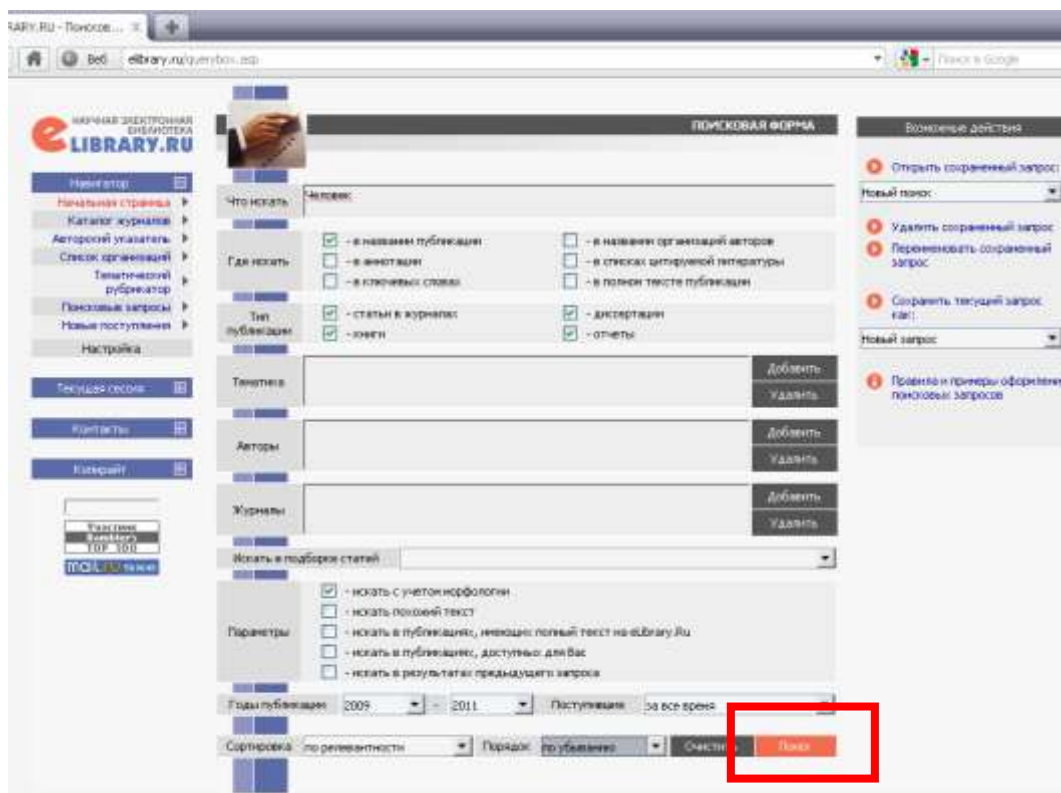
ARY.RU - Поисков... ×

Веб elibrary.ru/querybox.asp

Поиск в Google

НАУЧНАЯ ЭЛЕКТРОННАЯ БИБЛИОТЕКА
LIBRARY.RU

Навигатор
Начальная страница
Каталог журналов
Авторский указатель
Список организаций
Тематический рубрикатор
Поисковые запросы
Новые поступления
Настройка

Текущая сессия

Контакты

Копирайт

Участник Rambler's TOP 100

ПОИСКОВАЯ ФОРМА

Что искать: Человек

Где искать
- в названии публикации
- в аннотации
- в ключевых словах
- в названии организаций авторов
- в списках цитируемой литературы
- в полном тексте публикации

Тип публикации
- статьи в журналах
- книги
- диссертации
- отчеты

Тематика
Добавить
Удалить

Авторы
Добавить
Удалить

Журналы
Добавить
Удалить

Искать в подборке статей

Параметры
- искать с учетом морфологии
- искать похожий текст
- искать в публикациях, имеющих полный текст на eLibrary.Ru
- искать в публикациях, доступных для Вас
- искать в результатах предыдущего запроса

Годы публикации 2009 - 2011 Поступившие за все время

Сортировка по релевантности Порядок по убыванию Очистить Поиск

Возможные действия

Открыть сохраненный запрос:
Новый поиск

Удалить сохраненный запрос
Переименовать сохраненный запрос

Сохранить текущий запрос как:
Новый запрос

Правила и примеры оформления поисковых запросов